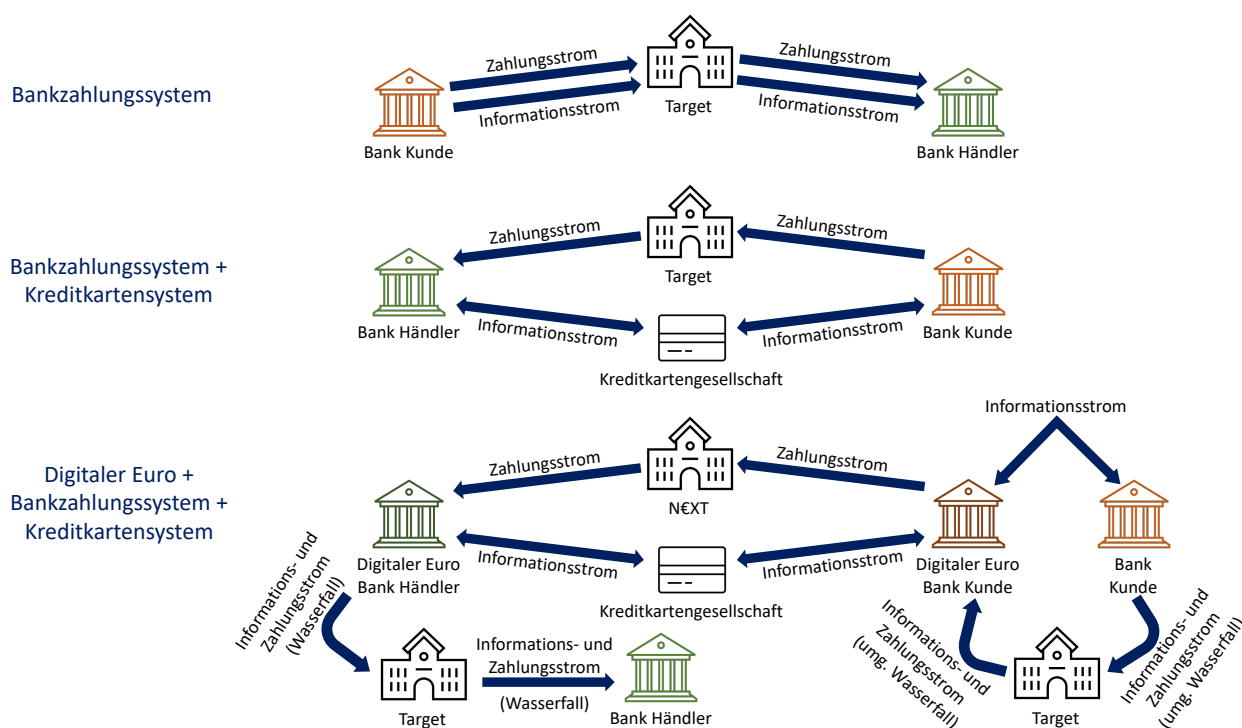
Bankzahlungssystem

Zahlungsstrom
Informationsstrom
Bank Kunde
Target
Zahlungsstrom
Informationsstrom
Bank Händler

Bankzahlungssystem + Kreditkartensystem

Zahlungsstrom
Bank Händler
Informationsstrom
Target
Kreditkartengesellschaft
Zahlungsstrom
Informationsstrom
Bank Kunde

Digitaler Euro + Bankzahlungssystem + Kreditkartensystem

Informationsstrom
Zahlungsstrom
N€XT
Zahlungsstrom
Digitaler Euro Bank Händler
Informationsstrom
Kreditkartengesellschaft
Informationsstrom
Digitaler Euro Bank Kunde
Bank Kunde
Informations- und Zahlungsstrom (Wasserfall)
Target
Informations- und Zahlungsstrom
(Wasserfall)
Bank Händler
Informations- und Zahlungsstrom (umg. Wasserfall)
Target
Informations- und Zahlungsstrom (umg. Wasserfall)